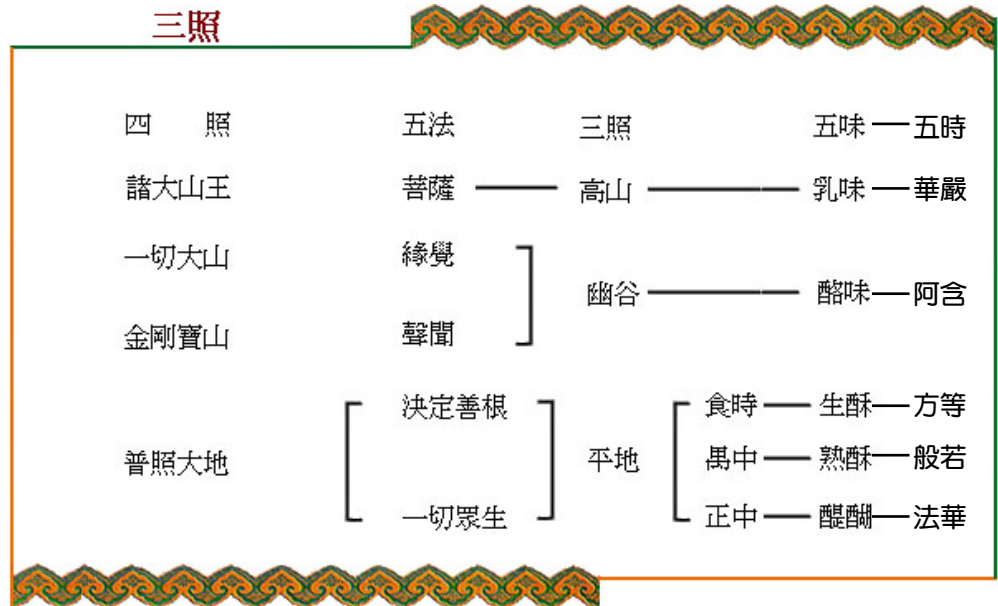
三照

| 四照 | 五法 | 三照 | 五味 — 五時 |
|---|---|---|---|
| 諸大山王 | 菩薩 | 高山 | 乳味 — 華嚴 |
| 一切大山 | 緣覺 | 幽谷 | 酪味 — 阿含 |
| 金剛寶山 | 聲聞 | | |
| 普照大地 | 決定善根 | 平地 | 食時 — 生酥 — 方等 |
| | | | 禺中 — 熟酥 — 般若 |
| | 一切眾生 | | 正中 — 醍醐 — 法華 |